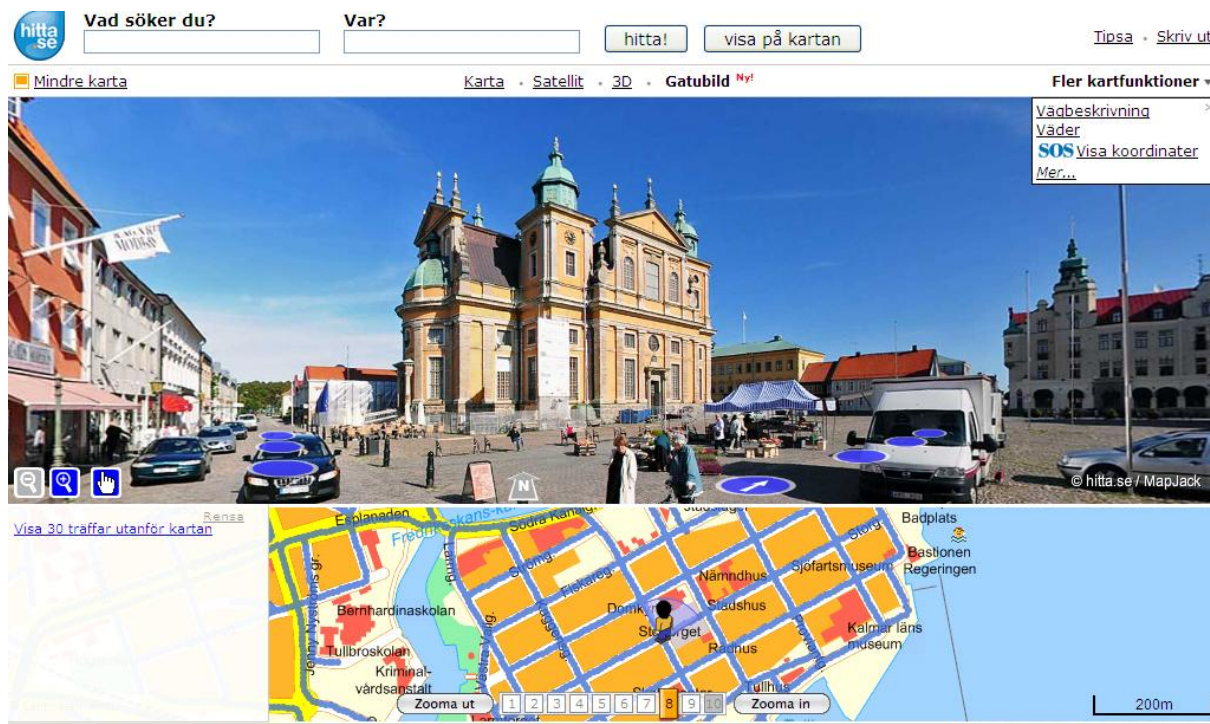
hitta.se

Vad söker du?

Var?

hitta!

visa på kartan

Tipsa · Skriv ut

Mindre karta

Karta · Satellit · 3D · Gatubild Ny!

Fler kartfunktioner

Vägbeskrivning
Väder
SOS Visa koordinater
Mer...

© hitta.se / MapJack

Rensa

Visa 30 träffar utanför kartan

Esplanaden
Fredriksskans-ka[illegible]
Södra Kanalg.
Storg.
Fiskareg.
Domkyrkan
Stortorget
Nämndhus
Stadshus
Sjöfartsmuseum
Badplats
Bastionen
Regeringen
Rådhus
Kalmar läns museum
Tullhus
Bernhardinaskolan
Tullbroskolan
Kriminalvårdsanstalt
Jenny Nyströms gr.
Västra Vallg.
Proviantg.
Larmg.

Zooma ut
1 2 3 4 5 6 7 8 9 10
Zooma in

200m